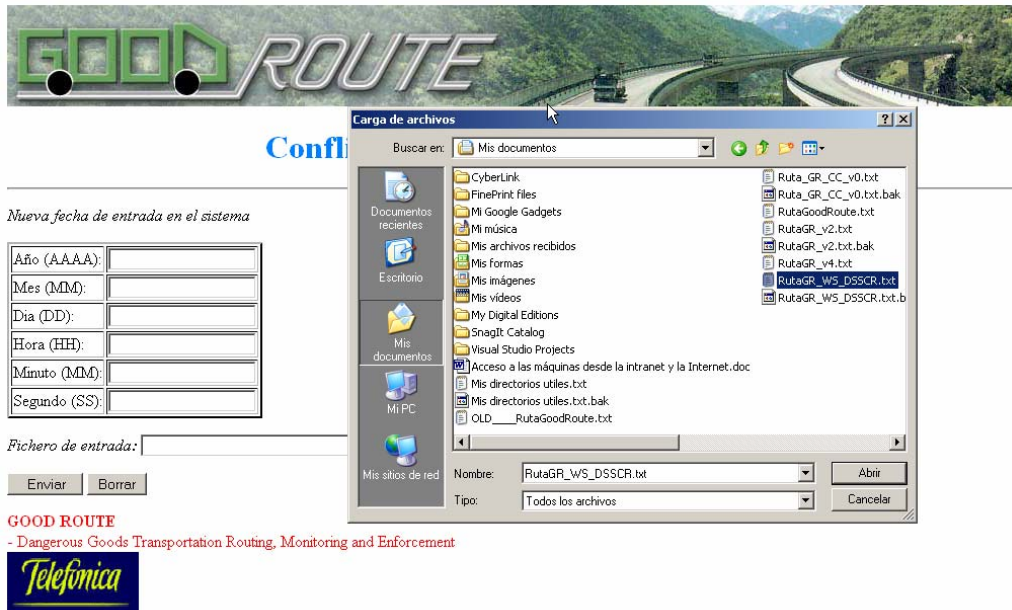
GOOD ROUTE

Confi

Nueva fecha de entrada en el sistema

| Año (AAAA): | |
|---|---|
| Mes (MM): | |
| Dia (DD): | |
| Hora (HH): | |
| Minuto (MM): | |
| Segundo (SS): | |

Fichero de entrada:

Enviar Borrar

GOOD ROUTE
- Dangerous Goods Transportation Routing, Monitoring and Enforcement

Telefonica

Carga de archivos ? X

Buscar en: Mis documentos

Documentos recientes
Escritorio
Mis documentos
Mi PC
Mis sitios de red

CyberLink
FinePrint files
Mi Google Gadgets
Mi música
Mis archivos recibidos
Mis formas
Mis imágenes
Mis vídeos
My Digital Editions
SnagIt Catalog
Visual Studio Projects
Acceso a las máquinas desde la intranet y la Internet.doc
Mis directorios utiles.txt
Mis directorios utiles.txt.bak
OLD____RutaGoodRoute.txt
Ruta_GR_CC_v0.txt
Ruta_GR_CC_v0.txt.bak
RutaGoodRoute.txt
RutaGR_v2.txt
RutaGR_v2.txt.bak
RutaGR_v4.txt
RutaGR_WS_DSSCR.txt
RutaGR_WS_DSSCR.txt.b

Nombre: RutaGR_WS_DSSCR.txt Abrir
Tipo: Todos los archivos Cancelar